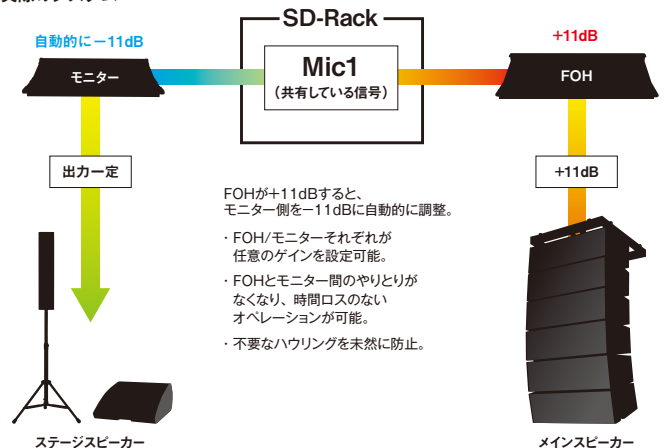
SD-Rack

自動的に−11dB

+11dB

モニター

Mic1
（共有している信号）

FOH

出力一定

+11dB

FOHが+11dBすると、モニター側を−11dBに自動的に調整。

・FOH/モニターそれぞれが任意のゲインを設定可能。

・FOHとモニター間のやりとりがなくなり、時間ロスのないオペレーションが可能。

・不要なハウリングを未然に防止。

ステージスピーカー

メインスピーカー